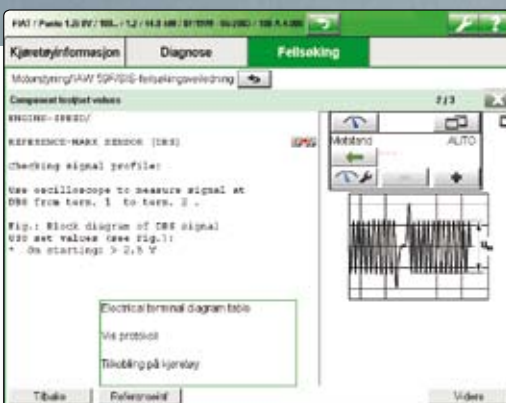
FIAT / Punto 1.2i 8V / 188.. / 1.2 / 44.0 kW / 01/1999 - 06/2003 / 188 A 4.000

Kjøretøyinformasjon | Diagnose | Feilsøking

Motorstyring IAW 59F/EBS-feilsøkingsveiledning

Component test/part values

2 / 3

ENGINE-SPEED/

REFERENCE-MARK SENSOR [DBS]

Checking signal profile:

Use oscilloscope to measure signal at DBS from term. 1 to term. 2 .

Fig.: Block diagram of DBS signal
USO set values (see fig.):
* On starting: > 2.5 V

Motstand

AUTO

Electrical terminal diagram table

Vis protokoll

Tilkobling på kjøretøy

Tilbake | Referanseinf. | Videre